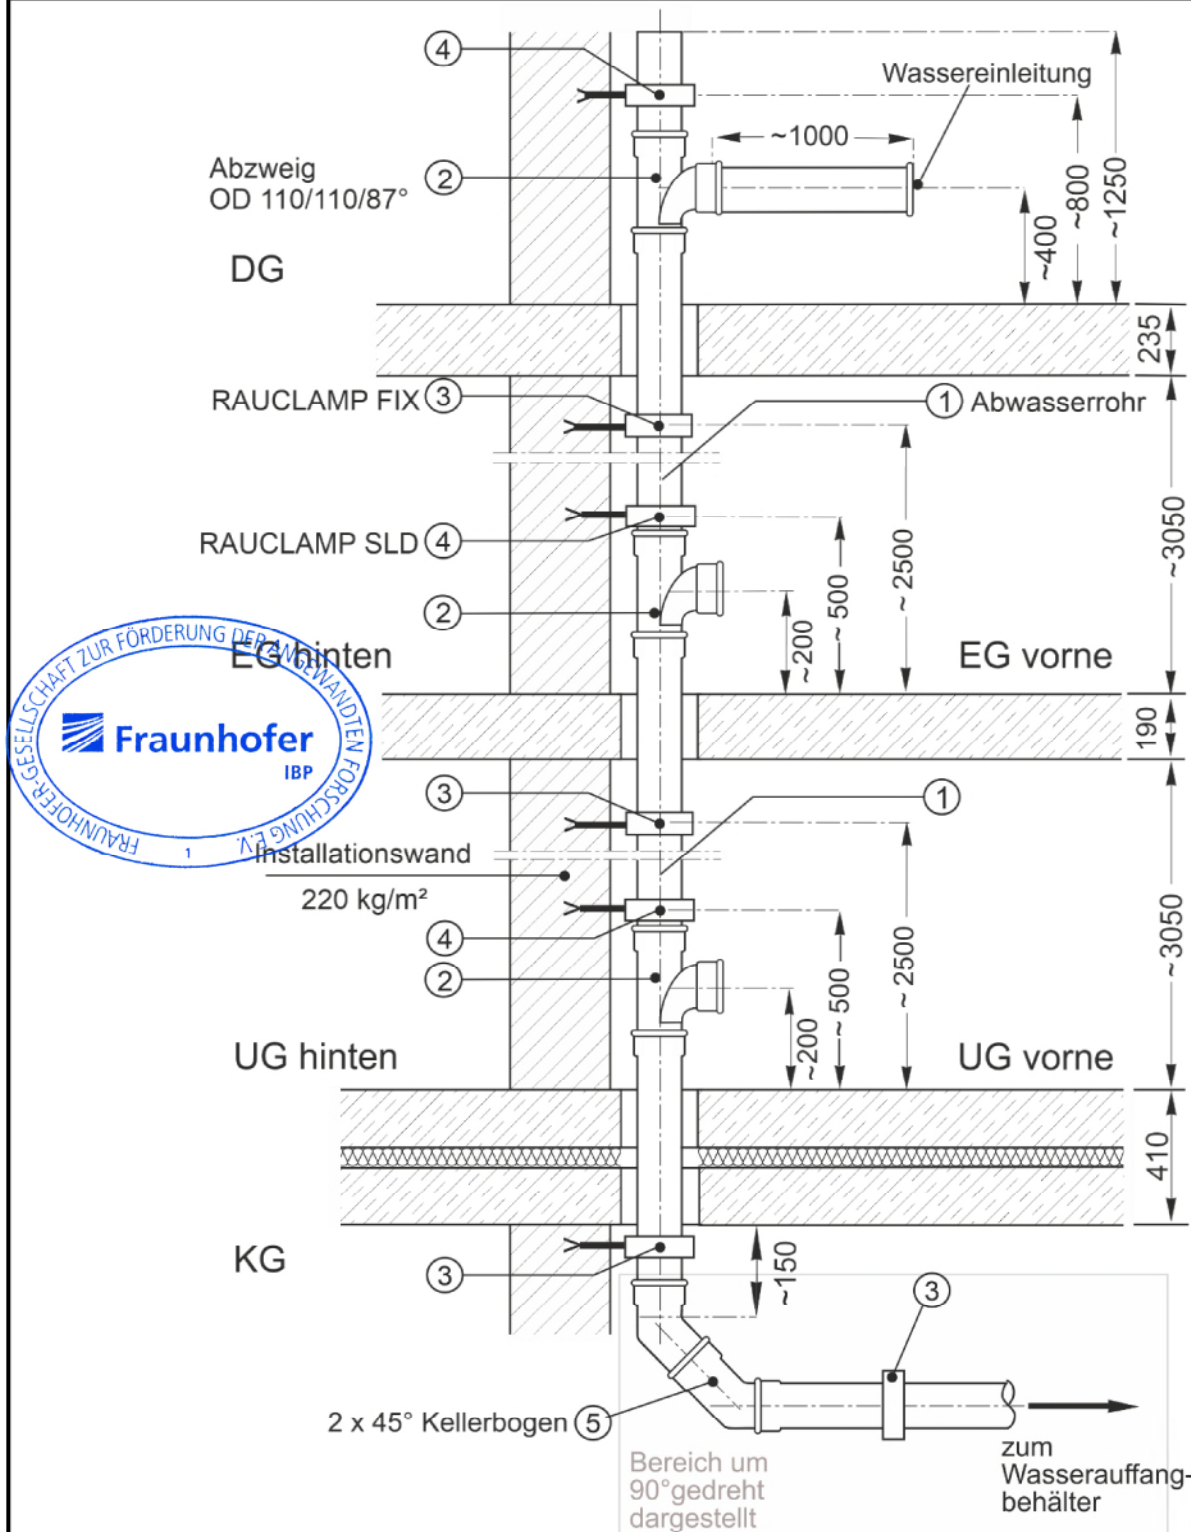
4

Wassereinleitung

~1000

Abzweig
OD 110/110/87°

2

~400

~800

~1250

DG

235

RAUCLAMP FIX 3

1 Abwasserrohr

RAUCLAMP SLD 4

~500

~2500

~3050

2

~200

EG hinten

EG vorne

190

FRAUNHOFER-GESELLSCHAFT ZUR FÖRDERUNG DER ANGEWANDTEN FORSCHUNG E.V.

Fraunhofer
IBP

1

3

1

Installationswand
220 kg/m²

4

2

~500

~2500

~3050

~200

UG hinten

UG vorne

410

KG

3

~150

3

2 x 45° Kellerbogen 5

Bereich um 90°gedreht dargestellt

zum Wasserauffangbehälter